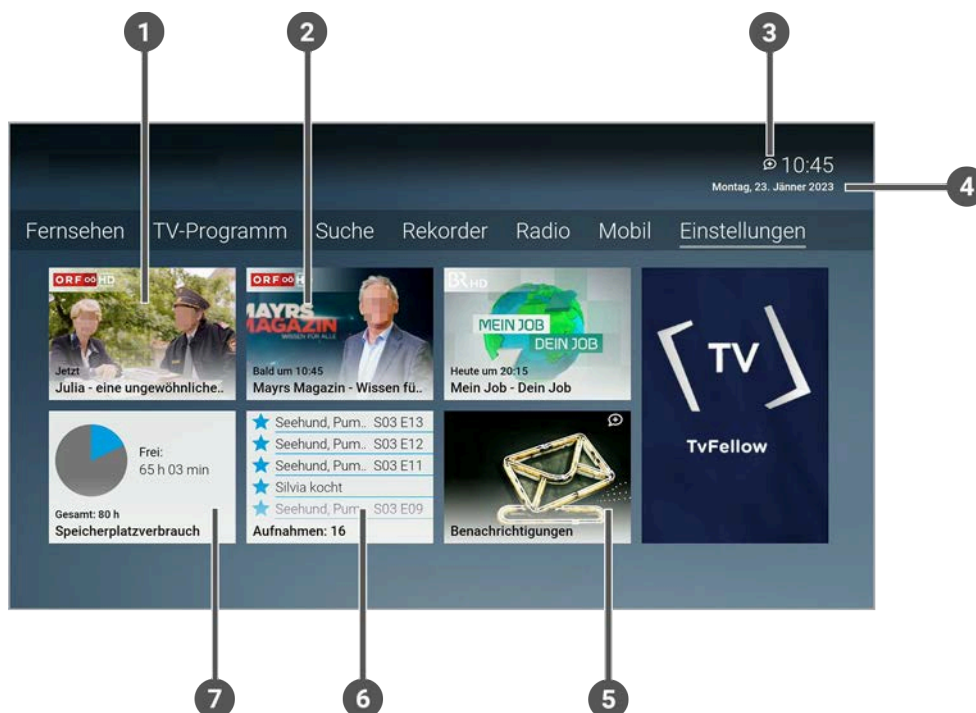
1
2
3
4
10:45
Montag, 23. Jänner 2023

Fernsehen TV-Programm Suche Rekorder Radio Mobil Einstellungen

ORF HD
Jetzt
Julia - eine ungewöhnliche..

ORF HD
MAYRS MAGAZIN
Bald um 10:45
Mayrs Magazin - Wissen fü..

BR HD
MEIN JOB DEIN JOB
Heute um 20:15
Mein Job - Dein Job

TV
TvFellow

Frei:
65 h 03 min
Gesamt: 80 h
Speicherplatzverbrauch

Seehund, Pum.. S03 E13
Seehund, Pum.. S03 E12
Seehund, Pum.. S03 E11
Silvia kocht
Seehund, Pum.. S03 E09
Aufnahmen: 16

Benachrichtigungen

7
6
5